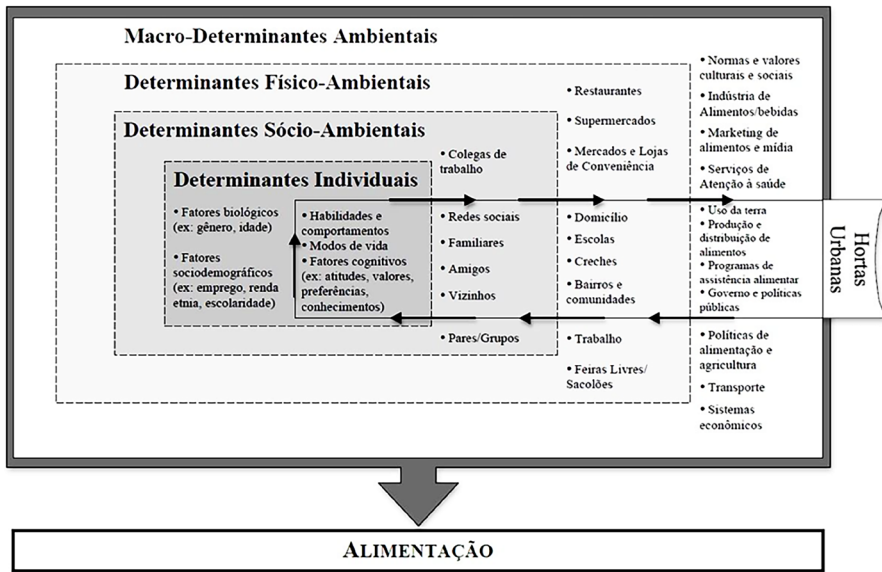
Macro-Determinantes Ambientais

Determinantes Físico-Ambientais

Determinantes Sócio-Ambientais

Determinantes Individuais

• Fatores biológicos (ex: gênero, idade)

• Fatores sociodemográficos (ex: emprego, renda etnia, escolaridade)

• Habilidades e comportamentos
• Modos de vida
• Fatores cognitivos (ex: atitudes, valores, preferências, conhecimentos)

• Colegas de trabalho

• Redes sociais

• Familiares

• Amigos

• Vizinhos

• Pares/Grupos

• Restaurantes

• Supermercados

• Mercados e Lojas de Conveniência

• Domicílio

• Escolas

• Creches

• Bairros e comunidades

• Trabalho

• Feiras Livres/ Sacolões

• Normas e valores culturais e sociais

• Indústria de Alimentos/bebidas

• Marketing de alimentos e mídia

• Serviços de Atenção à saúde

• Uso da terra
• Produção e distribuição de alimentos
• Programas de assistência alimentar
• Governo e políticas públicas

• Políticas de alimentação e agricultura

• Transporte

• Sistemas econômicos

Hortas Urbanas

ALIMENTAÇÃO